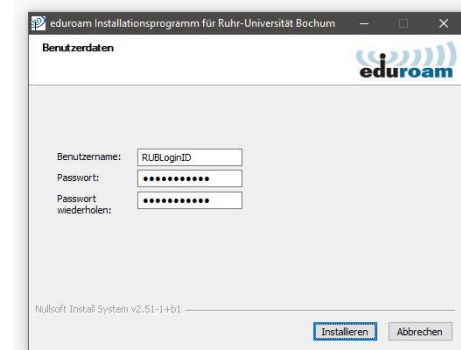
eduroam Installationsprogramm für Ruhr-Universität Bochum

Benutzerdaten

eduroam

Benutzername: RUBLoginID
Passwort: •••••••••••
Passwort wiederholen: •••••••••••

Nullsoft Install System v2.51-1+b1

Installieren Abbrechen